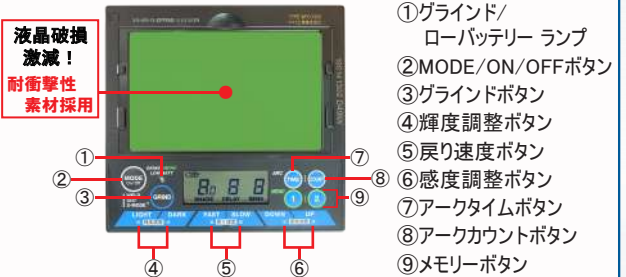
液晶破損激減！
耐衝撃性素材採用

①
②
③
⑦
⑧
⑨
④
⑤
⑥

MODE
GRIND
LIGHT DARK
FAST SLOW
DOWN UP

①グラインド/ ローバッテリー ランプ
②MODE/ON/OFFボタン
③グラインドボタン
④輝度調整ボタン
⑤戻り速度ボタン
⑥感度調整ボタン
⑦アークタイムボタン
⑧アークカウントボタン
⑨メモリーボタン